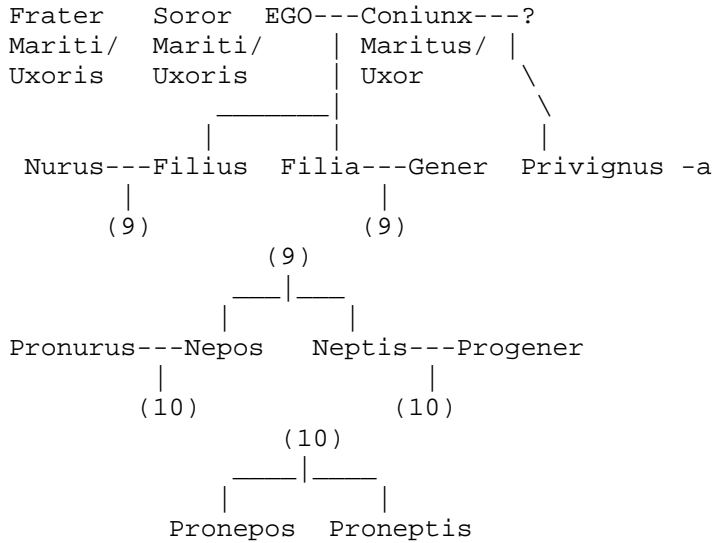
Frater Mariti/ Uxoris

Soror Mariti/ Uxoris

EGO---Coniunx---?

Maritus/ Uxor

Nurus---Filius

Filia---Gener

Privignus -a

(9)

(9)

(9)

Pronurus---Nepos

Neptis---Progener

(10)

(10)

(10)

Pronepos

Proneptis